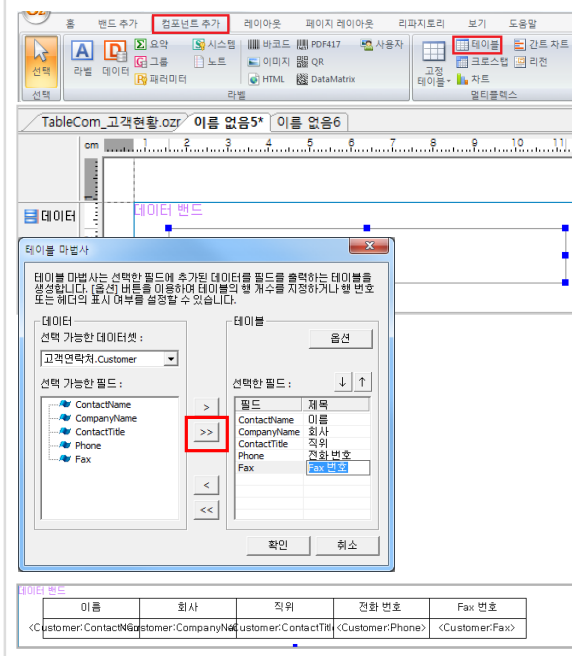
홈 밴드 추가 컴포넌트 추가 레이아웃 페이지 레이아웃 리파지토리 보기 도움말

선택 라벨 데이터 요약 그룹 패러미터 시스템 노트 바코드 이미지 HTML PDF417 QR DataMatrix 사용자 고정 테이블 테이블 크로스탭 차트 간트 차트 리전

선택 라벨 멀티플렉스

TableCom_고객현황.ozr 이름 없음5* 이름 없음6

cm 1 2 3 4 5 6 7 8 9 10 11

데이터 데이터 밴드

테이블 마법사

테이블 마법사는 선택한 필드에 추가된 데이터를 필드를 출력하는 테이블을 생성합니다. [옵션] 버튼을 이용하여 테이블의 행 개수를 지정하거나 행 번호 또는 헤더의 표시 여부를 설정할 수 있습니다.

데이터
선택 가능한 데이터셋 :
고객연락처.Customer
선택 가능한 필드 :
ContactName
CompanyName
ContactTitle
Phone
Fax

>
>>
<
<<

테이블
옵션
선택한 필드 :

| 필드 | 제목 |
|---|---|
| ContactName | 이름 |
| CompanyName | 회사 |
| ContactTitle | 직위 |
| Phone | 전화 번호 |
| Fax | Fax 번호 |

확인 취소

데이터 밴드

| 이름 | 회사 | 직위 | 전화 번호 | Fax 번호 |
|---|---|---|---|---|
| <Customer:ContactNa | Customer:CompanyNa | Customer:ContactTitl | <Customer:Phone> | <Customer:Fax> |